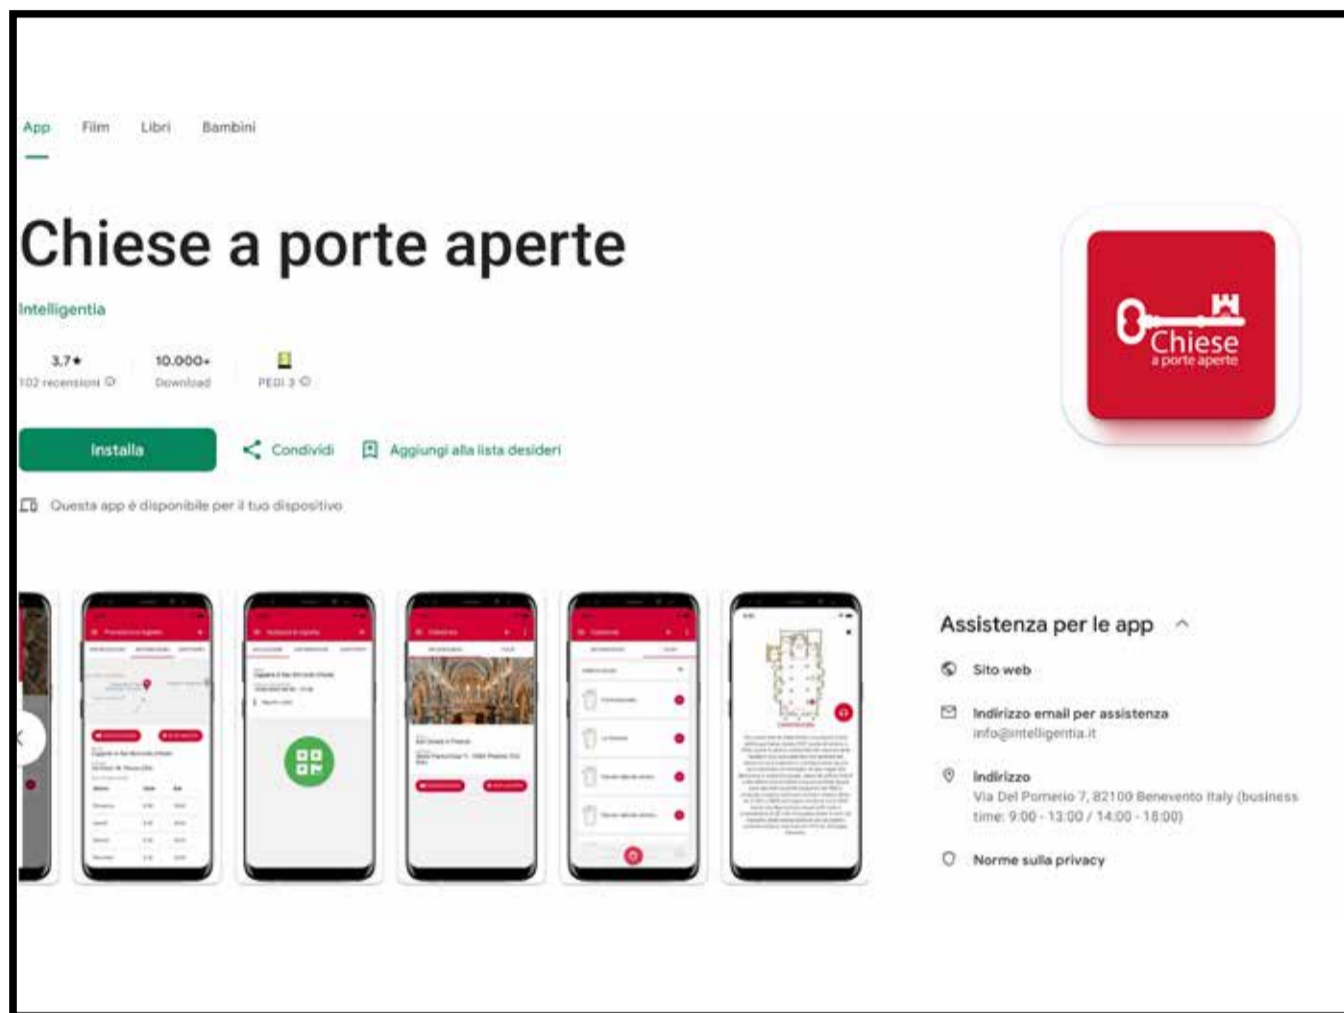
App Film Libri Bambini

Chiese a porte aperte

Intelligentia

3,7★
102 recensioni

10.000+
Download

PEGI 3

Installa

Condividi

Aggiungi alla lista desideri

Questa app è disponibile per il tuo dispositivo

Chiese
a porte aperte

Assistenza per le app

Sito web

Indirizzo email per assistenza
info@intelligentia.it

Indirizzo
Via Del Pomerio 7, 82100 Benevento Italy (business time: 9:00 - 13:00 / 14:00 - 18:00)

Norme sulla privacy